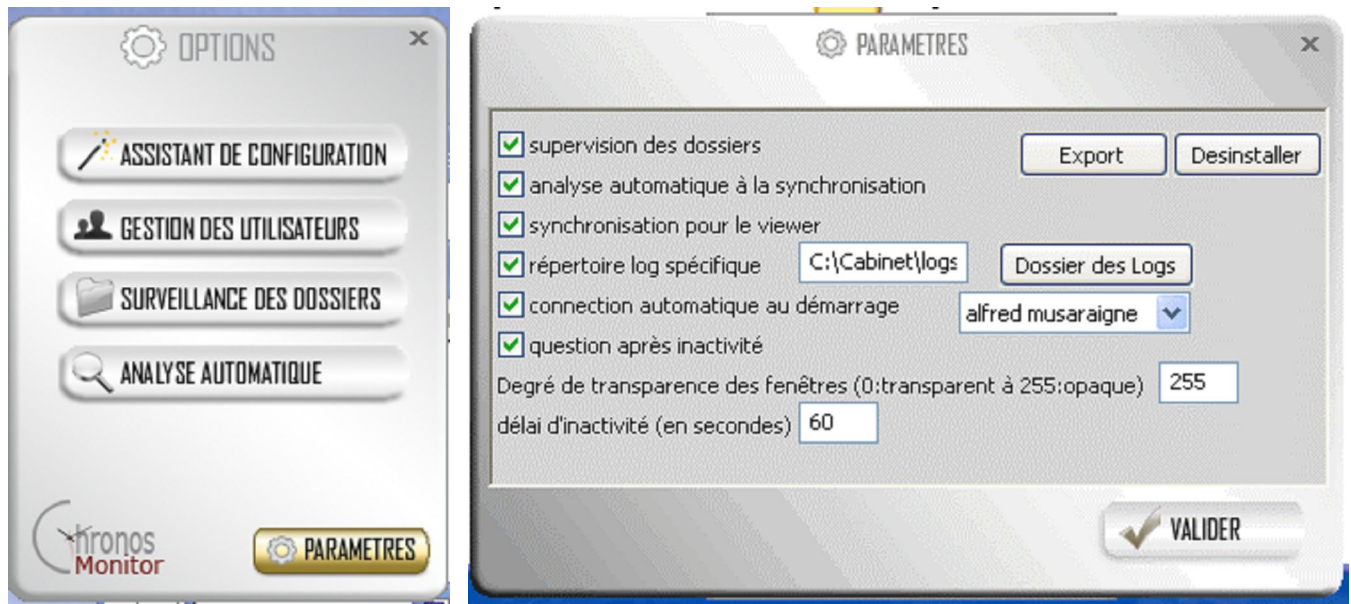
OPTIONS

×

ASSISTANT DE CONFIGURATION

GESTION DES UTILISATEURS

SURVEILLANCE DES DOSSIERS

ANALYSE AUTOMATIQUE

Chronos
Monitor

PARAMETRES

PARAMETRES

×

supervision des dossiers

Export

Desinstaller

analyse automatique à la synchronisation

synchronisation pour le viewer

répertoire log spécifique

C:\Cabinet\logs

Dossier des Logs

connection automatique au démarrage

alfred musaraigne

question après inactivité

Degré de transparence des fenêtres (0:transparent à 255:opaque) 255

délai d'inactivité (en secondes) 60

VALIDER